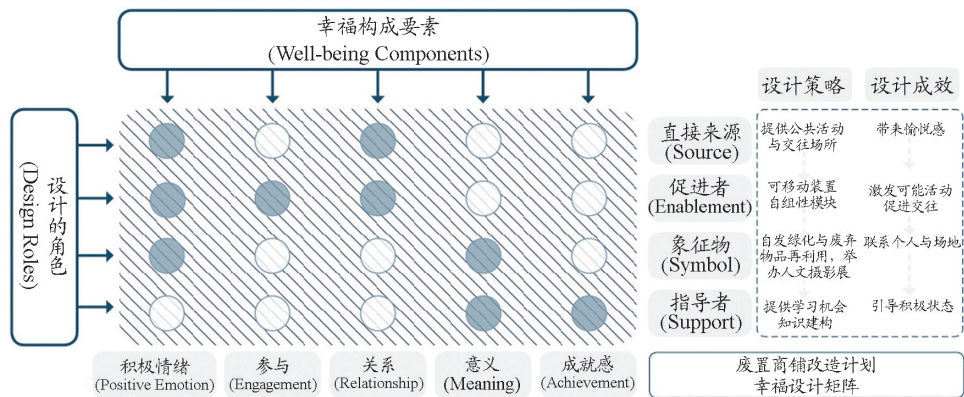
幸福构成要素
(Well-being Components)

设计的角色
(Design Roles)

积极情绪
(Positive Emotion)

参与
(Engagement)

关系
(Relationship)

意义
(Meaning)

成就感
(Achievement)

设计策略

设计成效

直接来源
(Source)

提供公共活动与交往场所

带来愉悦感

促进者
(Enablement)

可移动装置自组性模块

激发可能活动促进交往

象征物
(Symbol)

自发绿化与废弃物品再利用，举办人文摄影展

联系个人与场地

指导者
(Support)

提供学习机会知识建构

引导积极状态

废置商铺改造计划
幸福设计矩阵